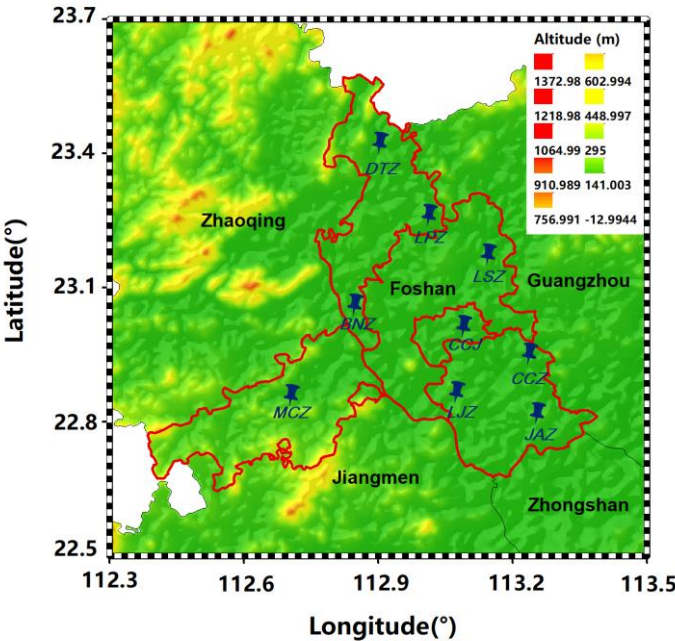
Altitude (m)

1372.98 602.994
1218.98 448.997
1064.99 295
910.989 141.003
756.991 -12.9944

23.7
23.4
23.1
22.8
22.5

Latitude(°)

DTZ
Zhaoqing
LPZ
LSZ
Guangzhou
Foshan
BNZ
CCJ
CCZ
MCZ
LJZ
JAZ
Jiangmen
Zhongshan

112.3 112.6 112.9 113.2 113.5

Longitude(°)